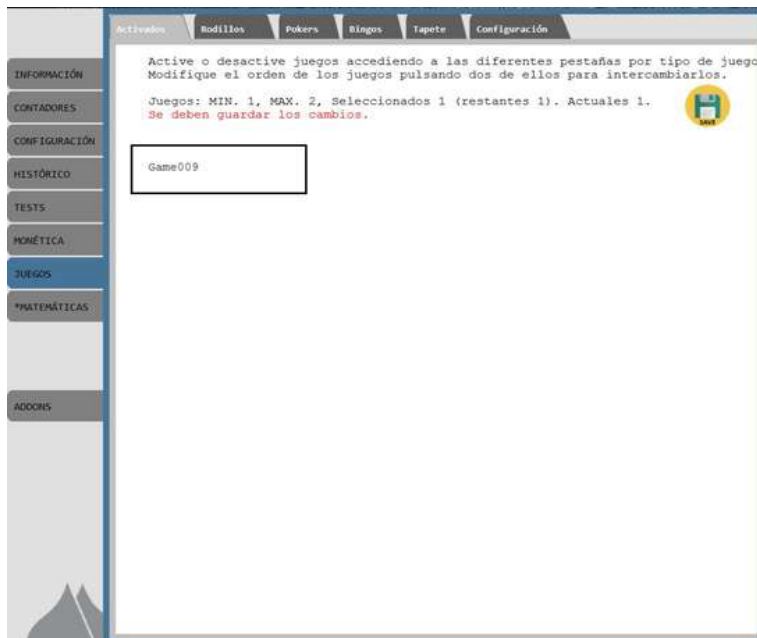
Activados Rodillos Pokers Bingos Tapete Configuración

INFORMACIÓN
CONTADORES
CONFIGURACIÓN
HISTÓRICO
TESTS
MONÉTICA
JUEGOS
*MATEMÁTICAS
ADDONS

Active o desactive juegos accediendo a las diferentes pestañas por tipo de juego
Modifique el orden de los juegos pulsando dos de ellos para intercambiarlos.

Juegos: MIN. 1, MAX. 2, Seleccionados 1 (restantes 1). Actuales 1.
Se deben guardar los cambios.

SAVE

Game009